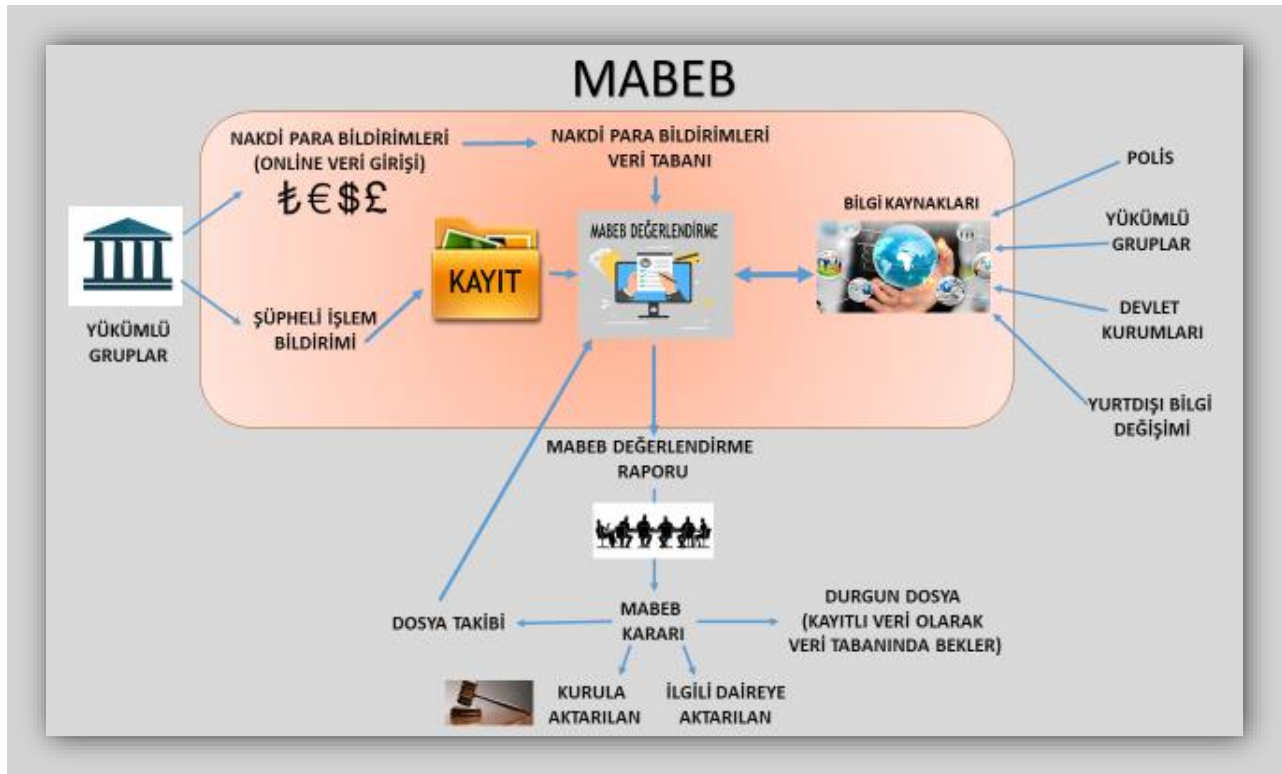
MABEB

NAKDİ PARA BİLDİRİMLERİ (ONLINE VERİ GİRİŞİ)

₺€$£

NAKDİ PARA BİLDİRİMLERİ VERİ TABANI

POLİS

BİLGİ KAYNAKLARI

YÜKÜMLÜ GRUPLAR

KAYIT

MABEB DEĞERLENDİRME

DEVLET KURUMLARI

YÜKÜMLÜ GRUPLAR

ŞÜPHELİ İŞLEM BİLDİRİMİ

YURTDIŞI BİLGİ DEĞİŞİMİ

MABEB DEĞERLENDİRME RAPORU

DOSYA TAKİBİ

MABEB KARARI

DURGUN DOSYA (KAYITLI VERİ OLARAK VERİ TABANINDA BEKLER)

KURULA AKTARILAN

İLGİLİ DAİREYE AKTARILAN